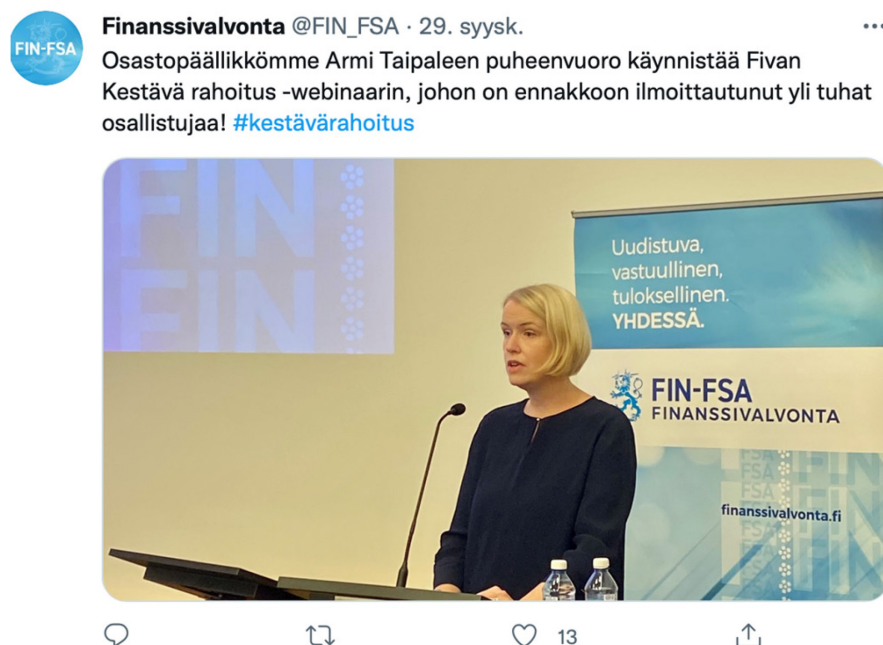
FIN-FSA

Finanssivalvonta @FIN_FSA · 29. syysk.

Osastopäällikkömme Armi Taipaleen puheenvuoro käynnistää Fivan Kestävä rahoitus -webinaarin, johon on ennakkoon ilmoittautunut yli tuhat osallistujaa! #kestävärahoitus

FIN
FIN

Uudistuva,
vastuullinen,
tuloksellinen.
YHDESSÄ.

FIN-FSA
FINANSSIVALVONTA

finanssivalvonta.fi

13